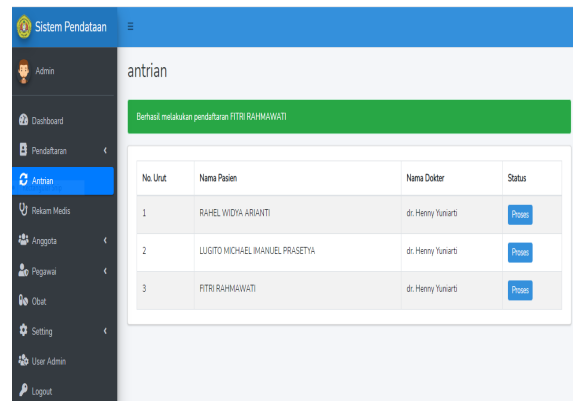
Sistem Pendataan

≡

Admin

Dashboard
Pendaftaran ‹
Antrian
Rekam Medis
Anggota ‹
Pegawai ‹
Obat
Setting ‹
User Admin
Logout

antrian

Berhasil melakukan pendaftaran FITRI RAHMAWATI

| No. Urut | Nama Pasien | Nama Dokter | Status |
|---|---|---|---|
| 1 | RAHEL WIDYA ARIANTI | dr. Henny Yuniarti | Proses |
| 2 | LUGITO MICHAEL IMANUEL PRASETYA | dr. Henny Yuniarti | Proses |
| 3 | FITRI RAHMAWATI | dr. Henny Yuniarti | Proses |